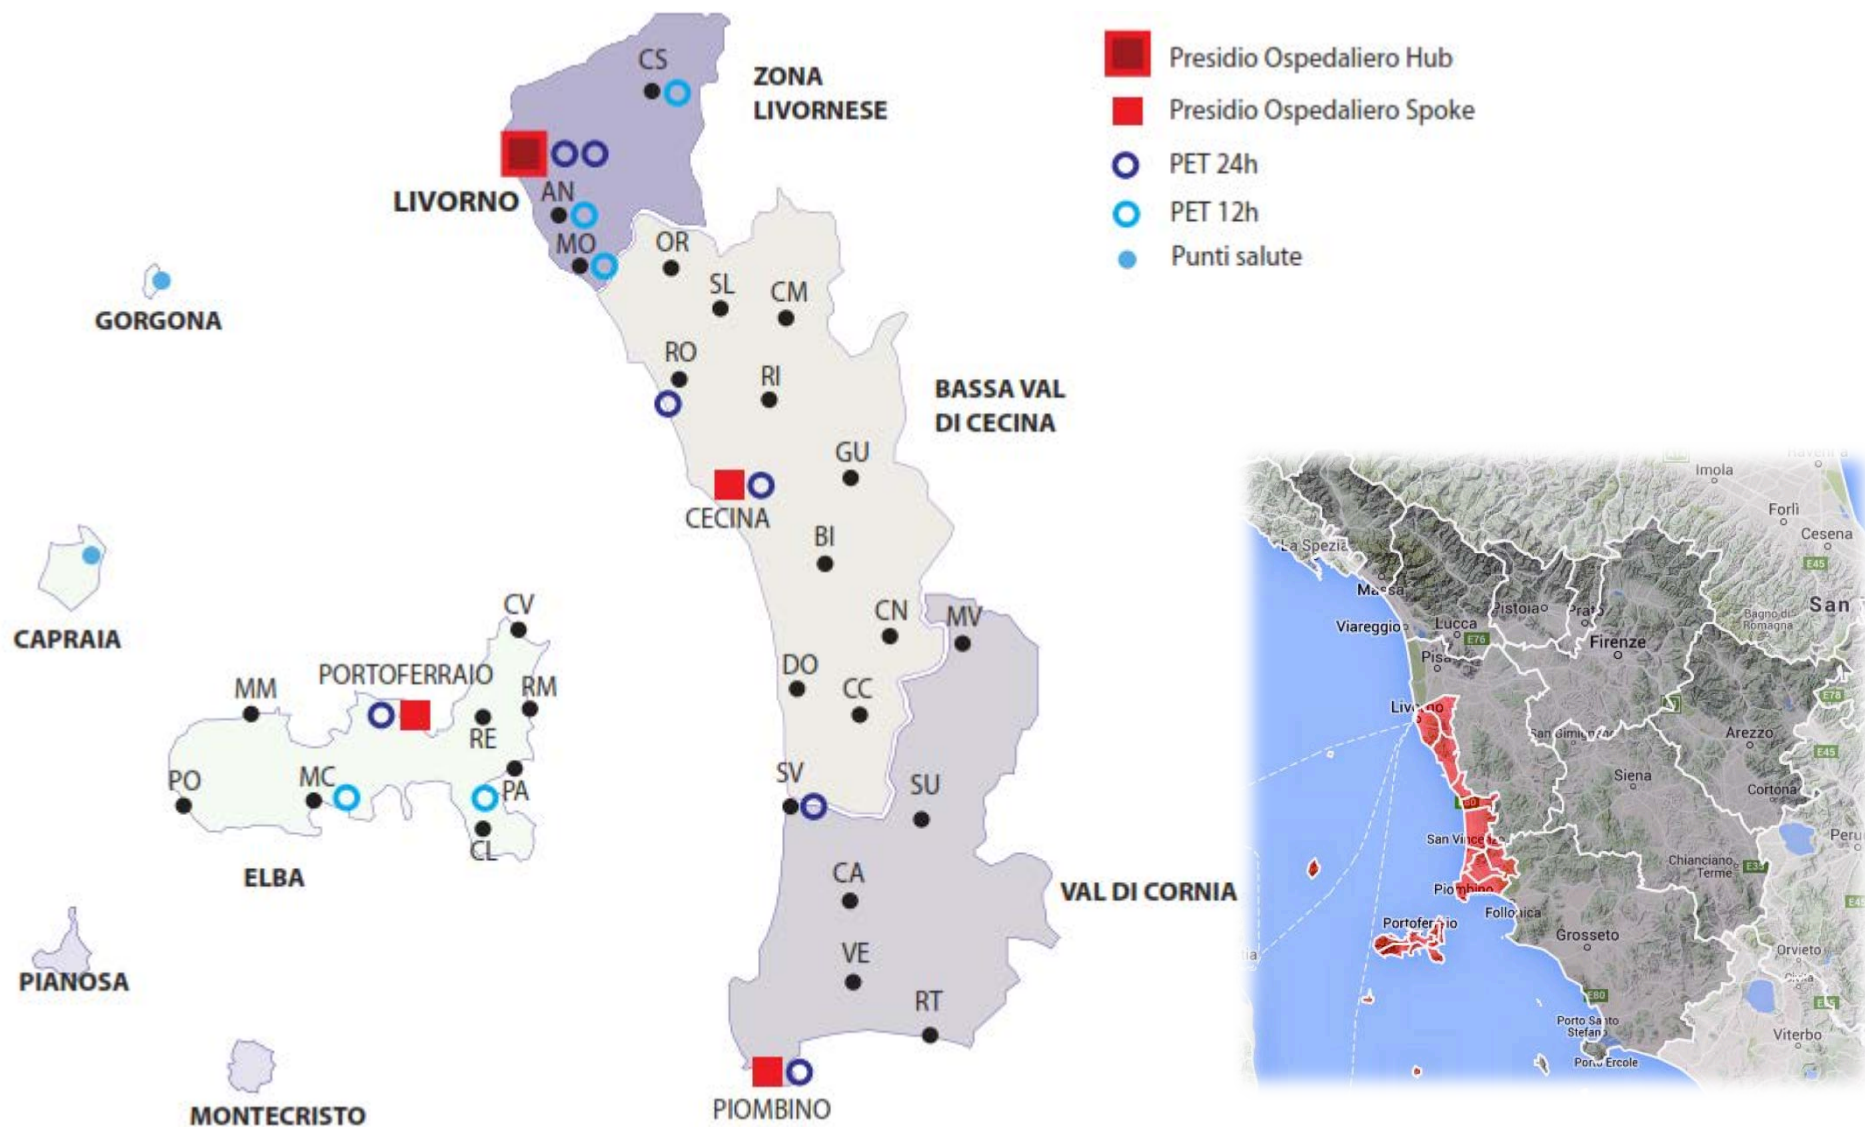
Presidio Ospedaliero Hub
Presidio Ospedaliero Spoke
PET 24h
PET 12h
Punti salute

ZONA LIVORNESE
CS
LIVORNO
AN
MO
OR
SL
CM
GORGONA
RO
RI
BASSA VAL DI CECINA
GU
CECINA
BI
CAPRAIA
CV
CN
MV
MM
PORTOFERRAIO
RM
DO
CC
RE
PO
MC
PA
SV
SU
CL
ELBA
CA
VAL DI CORNIA
PIANOSA
VE
RT
MONTECRISTO
PIOMBINO

Imola
Forlì
Cesena
La Spezia
Massa
Pistoia
Prato
San
Bagno di Romagna
Viareggio
Lucca
Firenze
Pisa
Livorno
San Gimignano
Arezzo
Siena
Cortona
San Vincenzo
Perugia
Chianciano Terme
Piombino
Follonica
Portoferraio
Grosseto
Orvieto
Porto Santo Stefano
Viterbo
Porto Ercole
E76
E45
E78
E35
E80